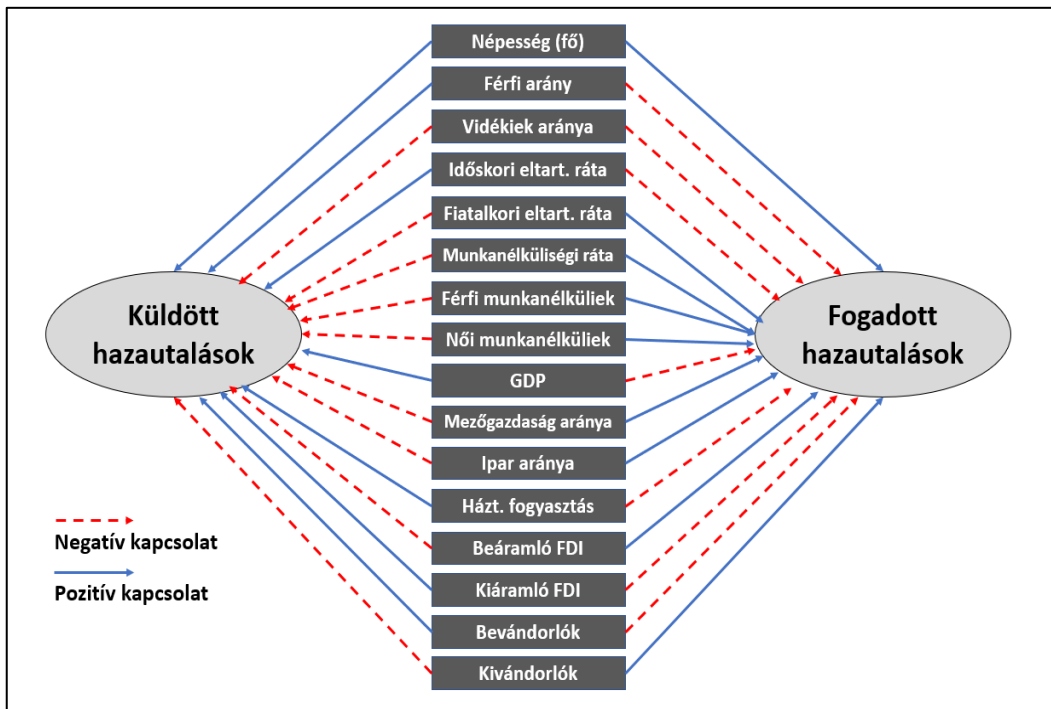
Népesség (fő)
Férfi arány
Vidékiek aránya
Időskori eltart. ráta
Fiatalkori eltart. ráta
Munkanélküliségi ráta
Férfi munkanélküliek
Női munkanélküliek
GDP
Mezőgazdaság aránya
Ipar aránya
Házt. fogyasztás
Beáramló FDI
Kiáramló FDI
Bevándorlók
Kivándorlók

Küldött hazautalások

Fogadott hazautalások

Negatív kapcsolat
Pozitív kapcsolat